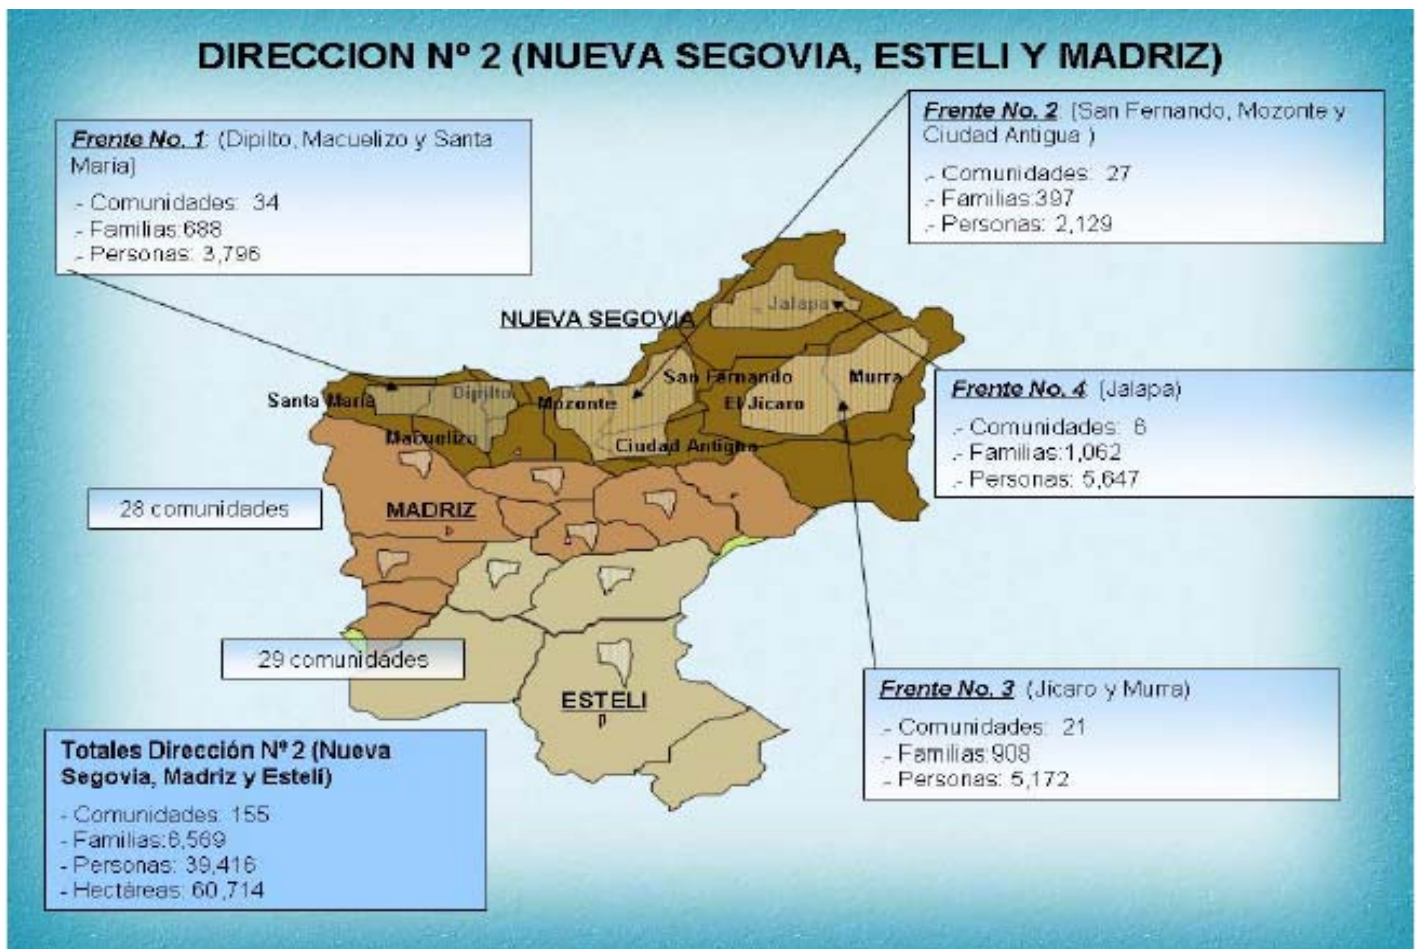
DIRECCION Nº 2 (NUEVA SEGOVIA, ESTELI Y MADRIZ)

Frente No. 1: (Dipilto, Macuelizo y Santa Maria)
- Comunidades: 34
- Familias:688
- Personas: 3,796

Frente No. 2 (San Fernando, Mozonte y Ciudad Antigua )
.- Comunidades: 27
.- Familias:397
.- Personas: 2,129

NUEVA SEGOVIA

Jalapa

Santa María

Dipilto

Mozonte

San Fernando

Murra

El Jícaro

Macuelizo

Ciudad Antigua

Frente No. 4 (Jalapa)
.- Comunidades: 6
.- Familias:1,062
.- Personas: 5,647

28 comunidades

MADRIZ

29 comunidades

ESTELI

Frente No. 3 (Jícaro y Murra)
.- Comunidades: 21
.- Familias:908
.- Personas: 5,172

Totales Dirección Nº 2 (Nueva Segovia, Madriz y Estelí)
- Comunidades: 155
- Familias:6,569
- Personas: 39,416
- Hectáreas: 60,714